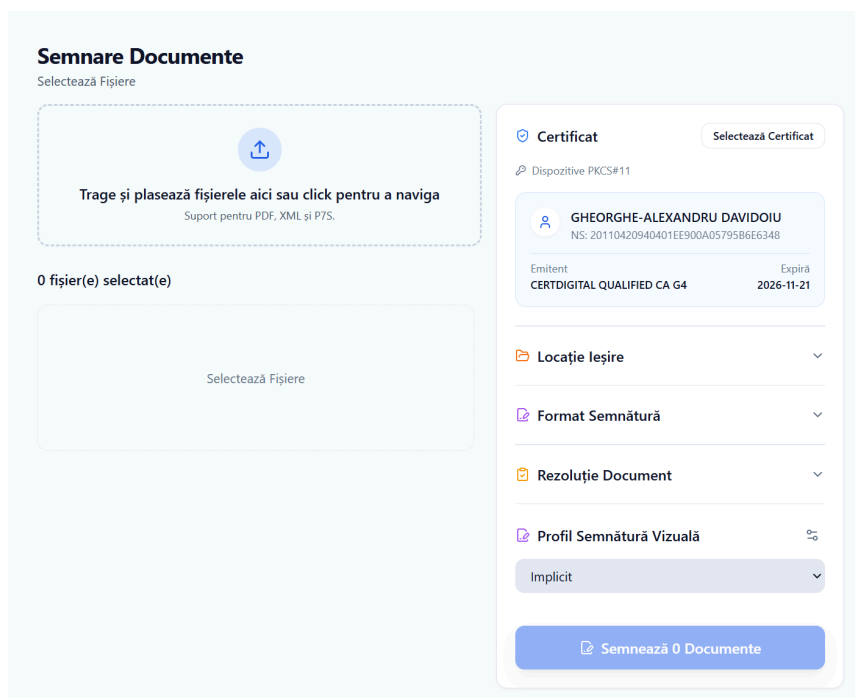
Semnare Documente

Selectează Fișiere

Trage și plasează fișierele aici sau click pentru a naviga

Suport pentru PDF, XML și P7S.

0 fișier(e) selectat(e)

Selectează Fișiere

Certificat

Selectează Certificat

Dispozitive PKCS#11

GHEORGHE-ALEXANDRU DAVIDOIU

NS: 20110420940401EE900A05795B6E6348

Emitent

CERTDIGITAL QUALIFIED CA G4

Expiră

2026-11-21

Locație Ieșire

Format Semnătură

Rezoluție Document

Profil Semnătură Vizuală

Implicit

Semnează 0 Documente